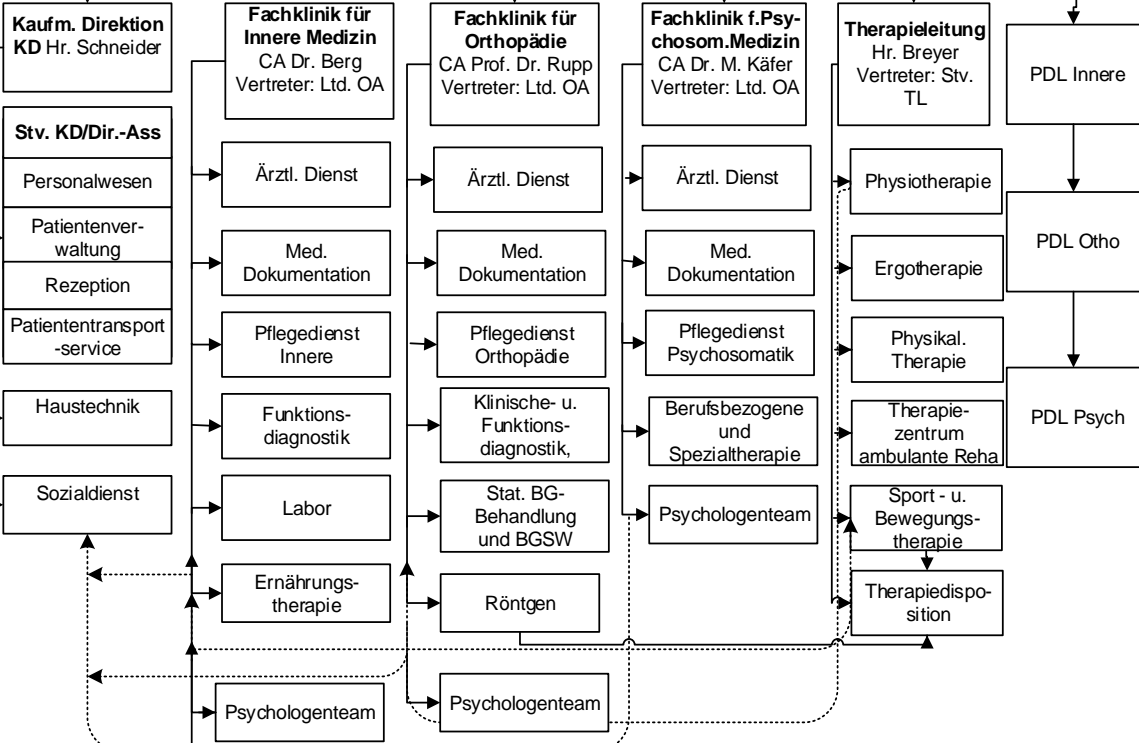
**Kaufm. Direktion KD** Hr. Schneider

**Stv. KD/Dir.-Ass**

Personalwesen

Patientenverwaltung

Rezeption

Patiententransport-service

Haustechnik

Sozialdienst

**Fachklinik für Innere Medizin**
CA Dr. Berg
Vertreter: Ltd. OA

Ärztl. Dienst

Med. Dokumentation

Pflegedienst Innere

Funktionsdiagnostik

Labor

Ernährungstherapie

Psychologenteam

**Fachklinik für Orthopädie**
CA Prof. Dr. Rupp
Vertreter: Ltd. OA

Ärztl. Dienst

Med. Dokumentation

Pflegedienst Orthopädie

Klinische- u. Funktionsdiagnostik,

Stat. BG-Behandlung und BGSW

Röntgen

Psychologenteam

**Fachklinik f.Psychosom.Medizin**
CA Dr. M. Käfer
Vertreter: Ltd. OA

Ärztl. Dienst

Med. Dokumentation

Pflegedienst Psychosomatik

Berufsbezogene und Spezialtherapie

Psychologenteam

**Therapieleitung**
Hr. Breyer
Vertreter: Stv. TL

Physiotherapie

Ergotherapie

Physikal. Therapie

Therapiezentrum ambulante Reha

Sport - u. Bewegungstherapie

Therapiedisposition

PDL Innere

PDL Otho

PDL Psych